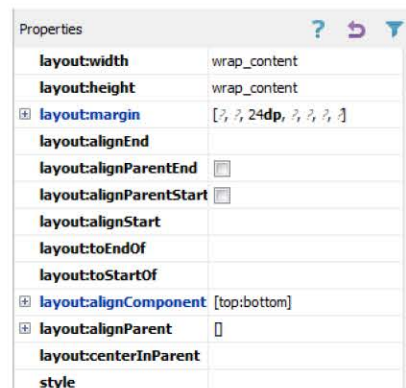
Properties

| | |
|---|---|
| layout:width | wrap_content |
| layout:height | wrap_content |
| layout:margin | [?, ?, 24dp, ?, ?, ?, ?] |
| layout:alignEnd | |
| layout:alignParentEnd | |
| layout:alignParentStart | |
| layout:alignStart | |
| layout:toEndOf | |
| layout:toStartOf | |
| layout:alignComponent | [top:bottom] |
| layout:alignParent | [] |
| layout:centerInParent | |
| style | |